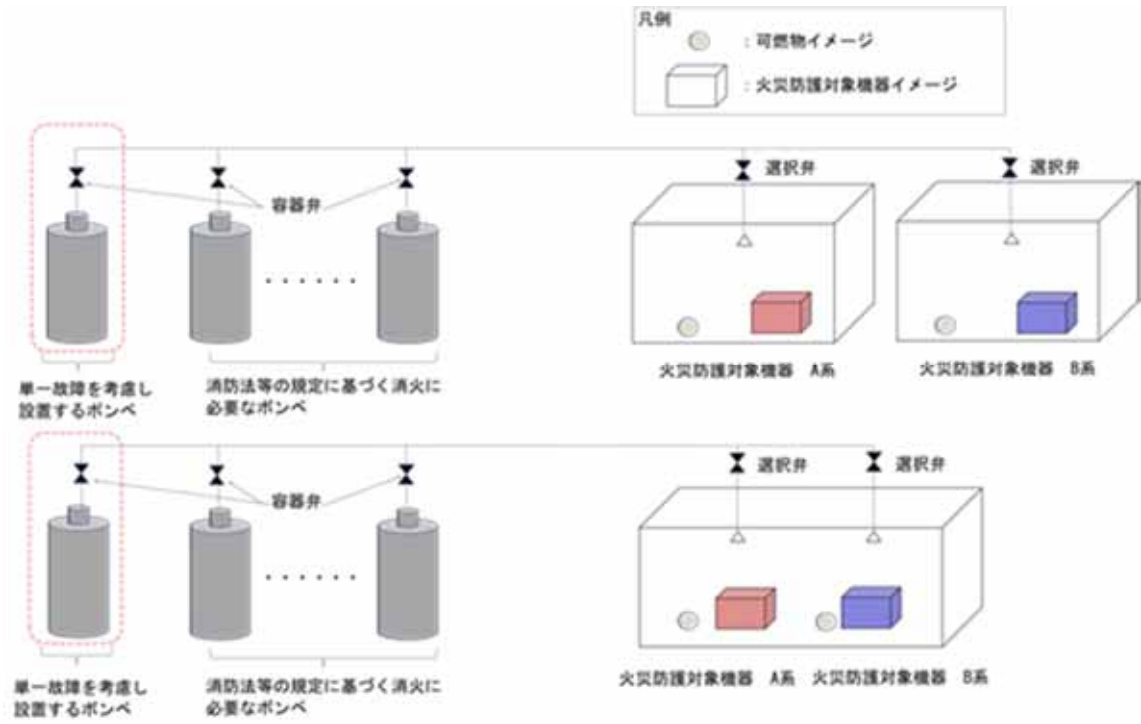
凡例

：可燃物イメージ

：火災防護対象機器イメージ

容器弁

選択弁

選択弁

・・・・・・

単一故障を考慮し設置するボンベ

消防法等の規定に基づく消火に必要なボンベ

火災防護対象機器　A系

火災防護対象機器　B系

容器弁

選択弁

選択弁

・・・・・・

単一故障を考慮し設置するボンベ

消防法等の規定に基づく消火に必要なボンベ

火災防護対象機器　A系

火災防護対象機器　B系